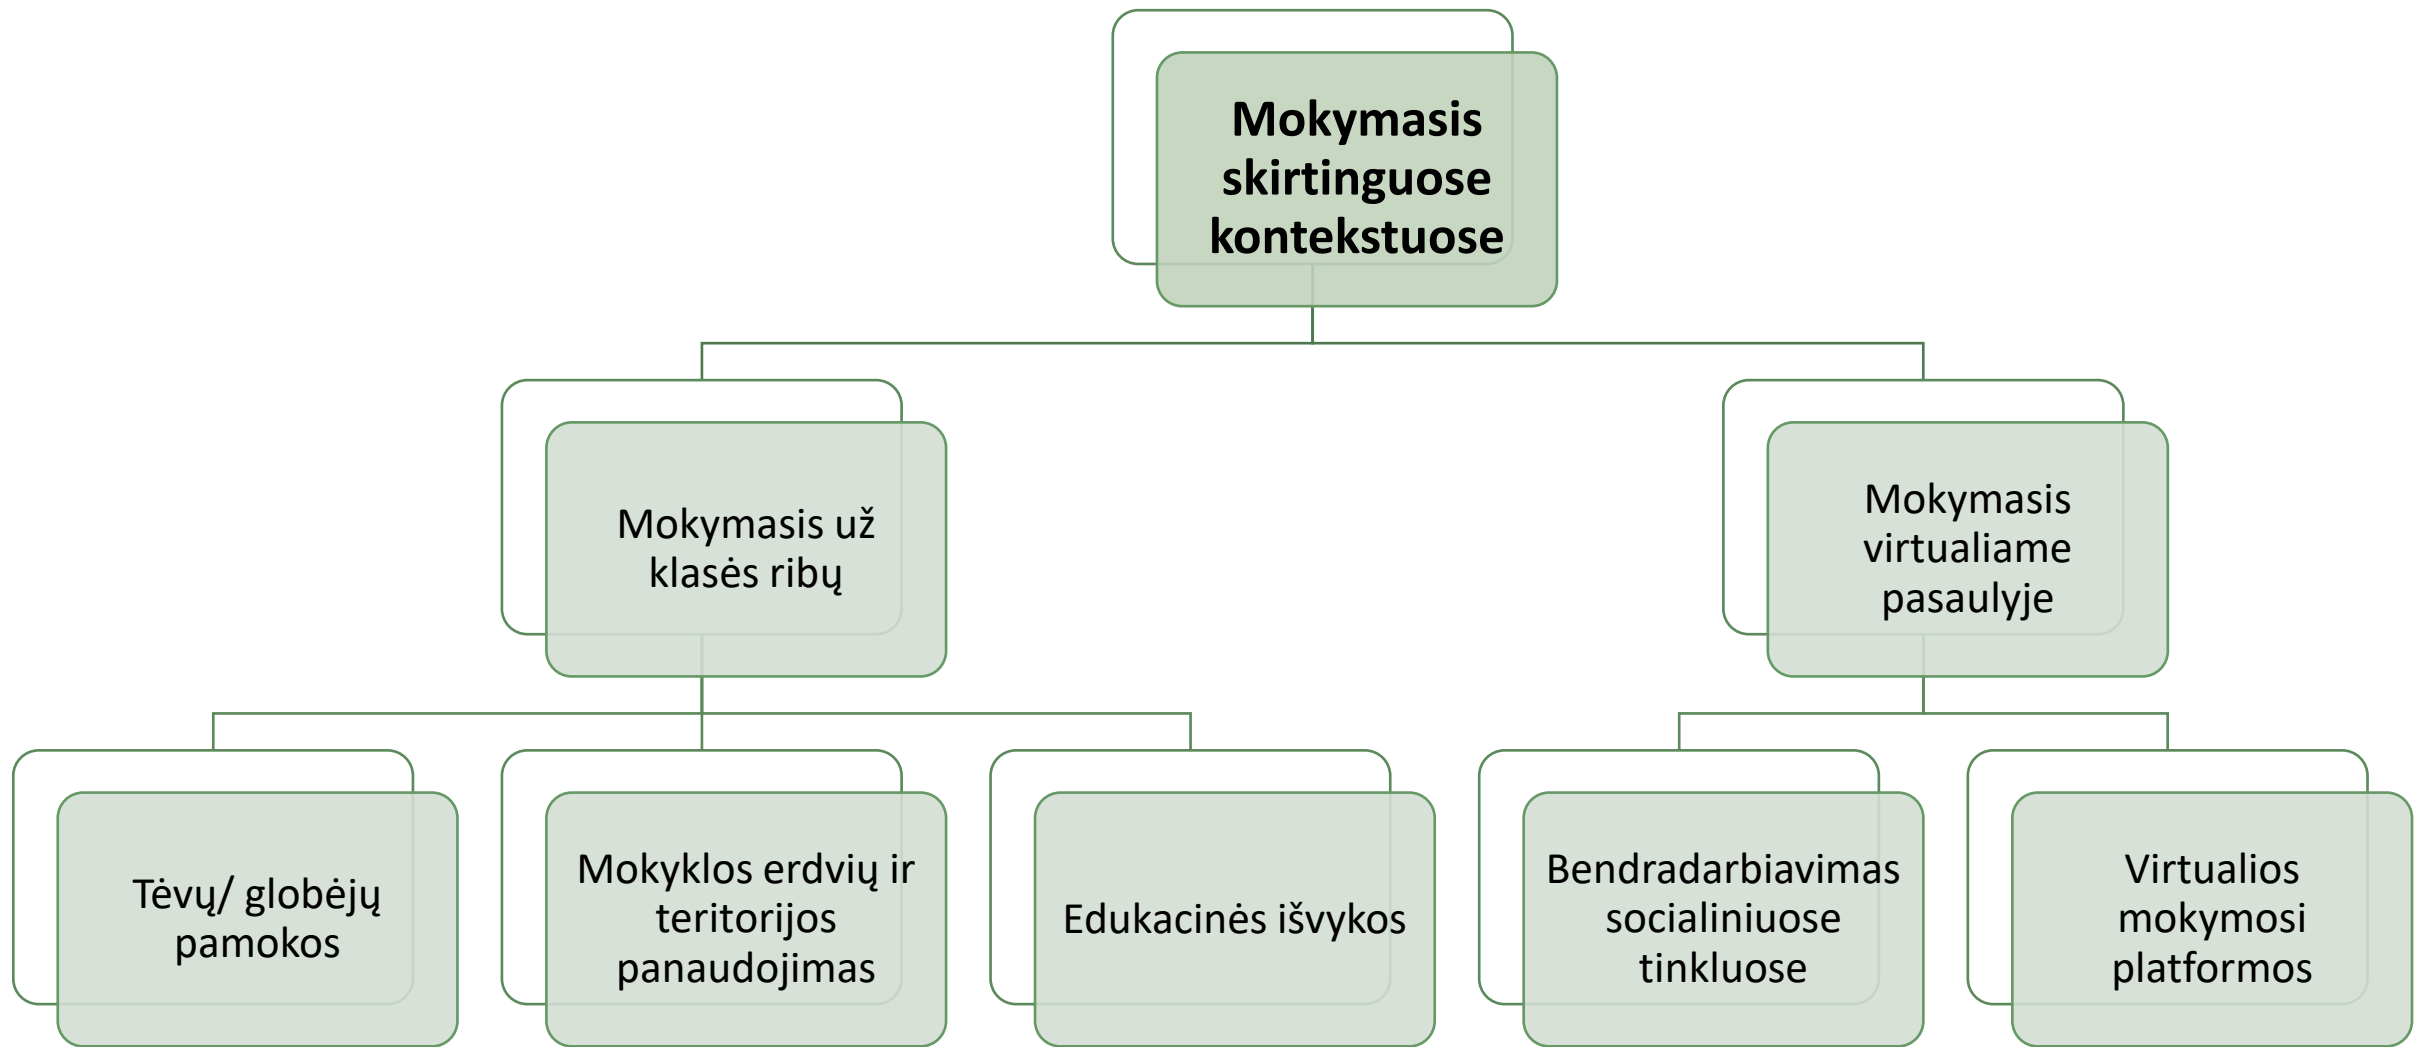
Mokymasis skirtinguose kontekstuose

Mokymasis už klasės ribų

Mokymasis virtualiame pasaulyje

Tėvų/ globėjų pamokos

Mokyklos erdvių ir teritorijos panaudojimas

Edukacinės išvykos

Bendradarbiavimas socialiniuose tinkluose

Virtualios mokymosi platformos